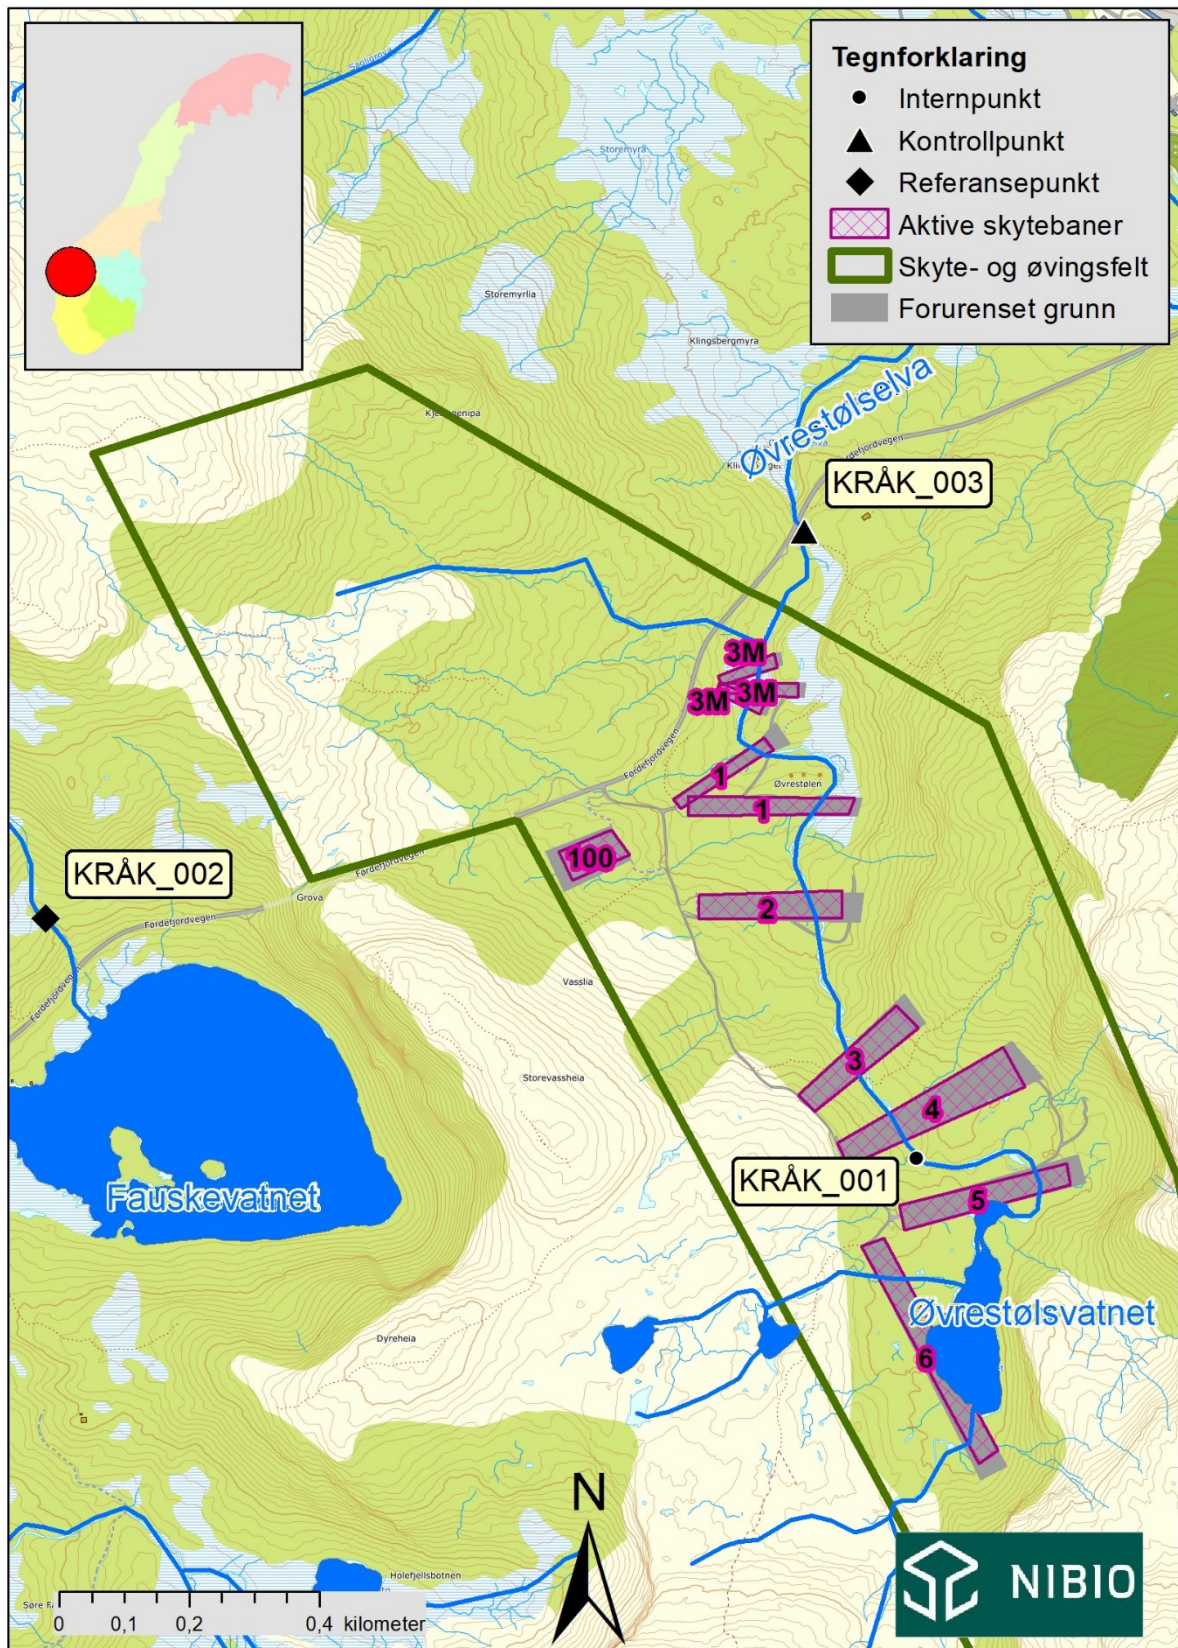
Tegnforklaring
Internpunkt
Kontrollpunkt
Referansepunkt
Aktive skytebaner
Skyte- og øvingsfelt
Forurenset grunn

Storemyra
Storemyrlia
Klingsbergmyra
Øvrestølselva
Fordefjordvegen
KRÅK_003
3M
3M
3M
1
1
Øvrestølen
100
2
KRÅK_002
Grova
Fordefjordvegen
Fordefjordvegen
Fordefjordvegen
Vasslia
Storevassheia
3
4
KRÅK_001
5
Fauskevatnet
Øvrestølsvatnet
6
Dyreheia
Holefjellsbotnen
N
NIBIO
0 0,1 0,2 0,4 kilometer